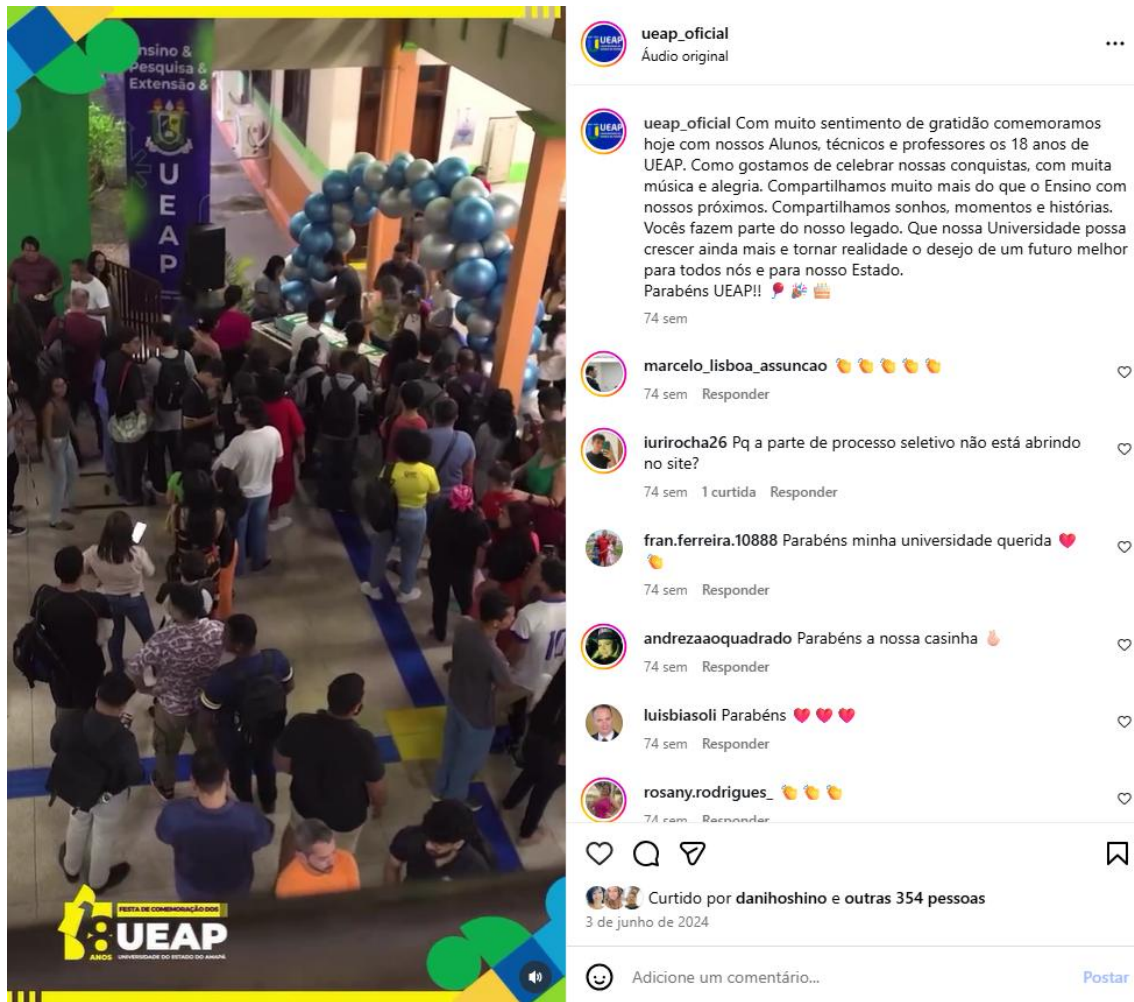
Ensino &
Pesquisa &
Extensão &

U
E
A
P

FESTA DE COMEMORAÇÃO DOS
18 ANOS
UEAP
UNIVERSIDADE DO ESTADO DO AMAPÁ

ueap_oficial
Áudio original

ueap_oficial Com muito sentimento de gratidão comemoramos hoje com nossos Alunos, técnicos e professores os 18 anos de UEAP. Como gostamos de celebrar nossas conquistas, com muita música e alegria. Compartilhamos muito mais do que o Ensino com nossos próximos. Compartilhamos sonhos, momentos e histórias. Vocês fazem parte do nosso legado. Que nossa Universidade possa crescer ainda mais e tornar realidade o desejo de um futuro melhor para todos nós e para nosso Estado.
Parabéns UEAP!! 🎈🎉🎂
74 sem

marcelo_lisboa_assuncao 👏👏👏👏👏
74 sem Responder

iurirocha26 Pq a parte de processo seletivo não está abrindo no site?
74 sem 1 curtida Responder

fran.ferreira.10888 Parabéns minha universidade querida ❤️👏
74 sem Responder

andrezaaoquadrado Parabéns a nossa casinha ☝️
74 sem Responder

luisbiasoli Parabéns ❤️❤️❤️
74 sem Responder

rosany.rodrigues_ 👏👏👏
74 sem Responder

Curtido por danihoshino e outras 354 pessoas
3 de junho de 2024

Adicione um comentário...
Postar